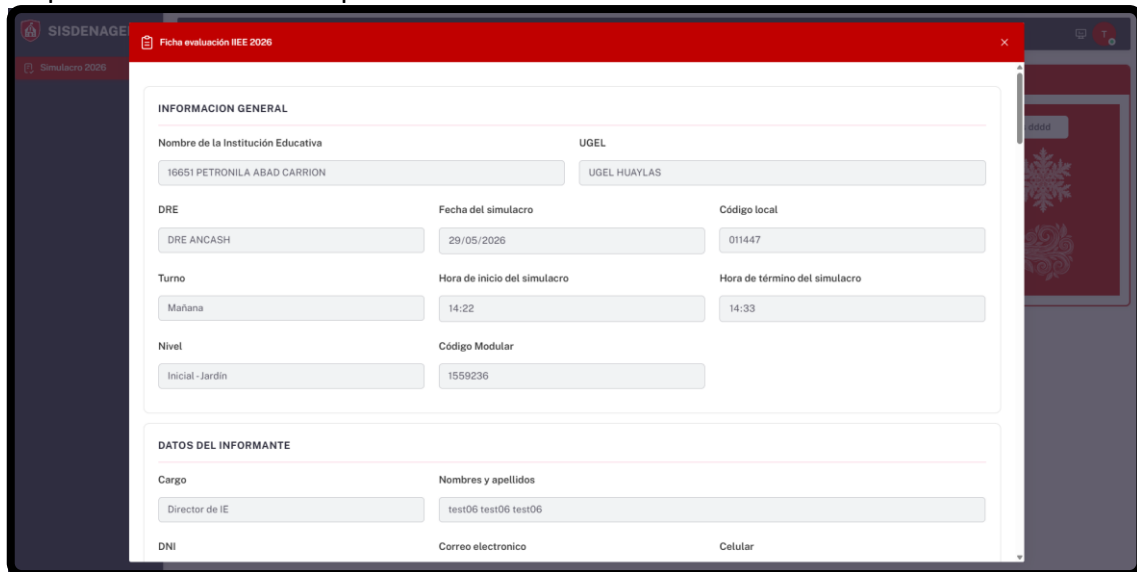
SISDENAGE

Simulacro 2026

Ficha evaluación IIEE 2026

×

dddd

T

INFORMACION GENERAL

Nombre de la Institución Educativa

16651 PETRONILA ABAD CARRION

UGEL

UGEL HUAYLAS

DRE

DRE ANCASH

Fecha del simulacro

29/05/2026

Código local

011447

Turno

Mañana

Hora de inicio del simulacro

14:22

Hora de término del simulacro

14:33

Nivel

Inicial - Jardín

Código Modular

1559236

DATOS DEL INFORMANTE

Cargo

Director de IE

Nombres y apellidos

test06 test06 test06

DNI

Correo electronico

Celular